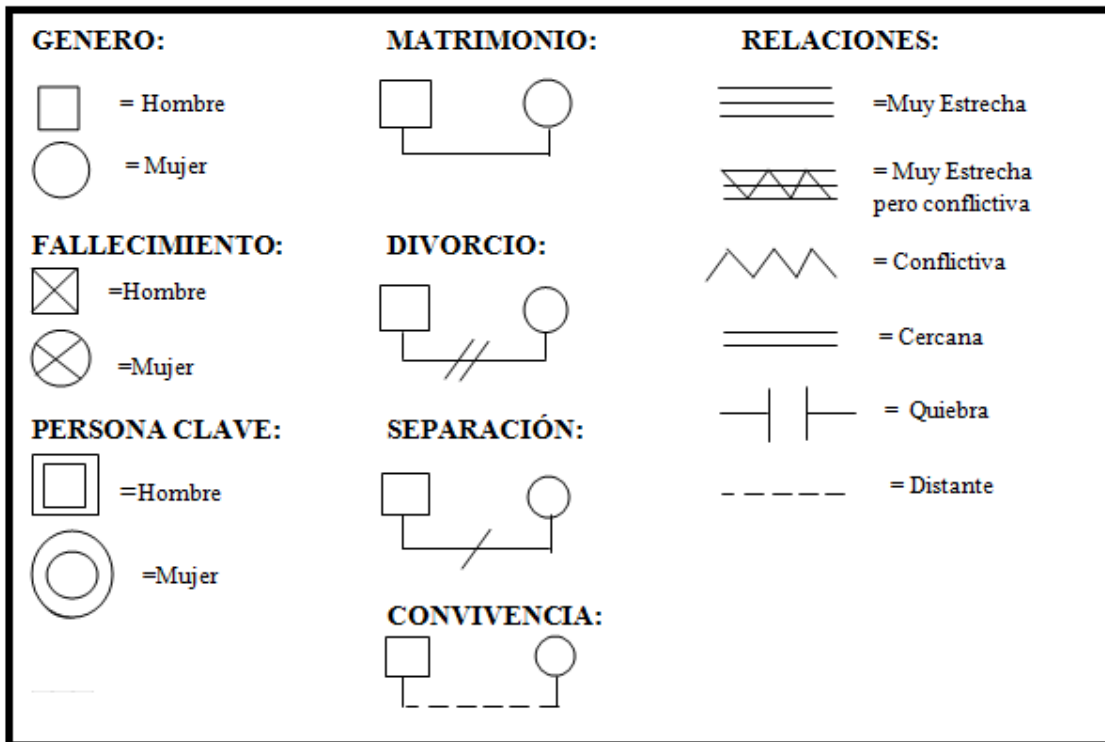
GENERO:

= Hombre

= Mujer

FALLECIMIENTO:

=Hombre

=Mujer

PERSONA CLAVE:

=Hombre

=Mujer

MATRIMONIO:

DIVORCIO:

SEPARACIÓN:

CONVIVENCIA:

RELACIONES:

=Muy Estrecha

= Muy Estrecha pero conflictiva

= Conflictiva

= Cercana

= Quiebra

= Distante